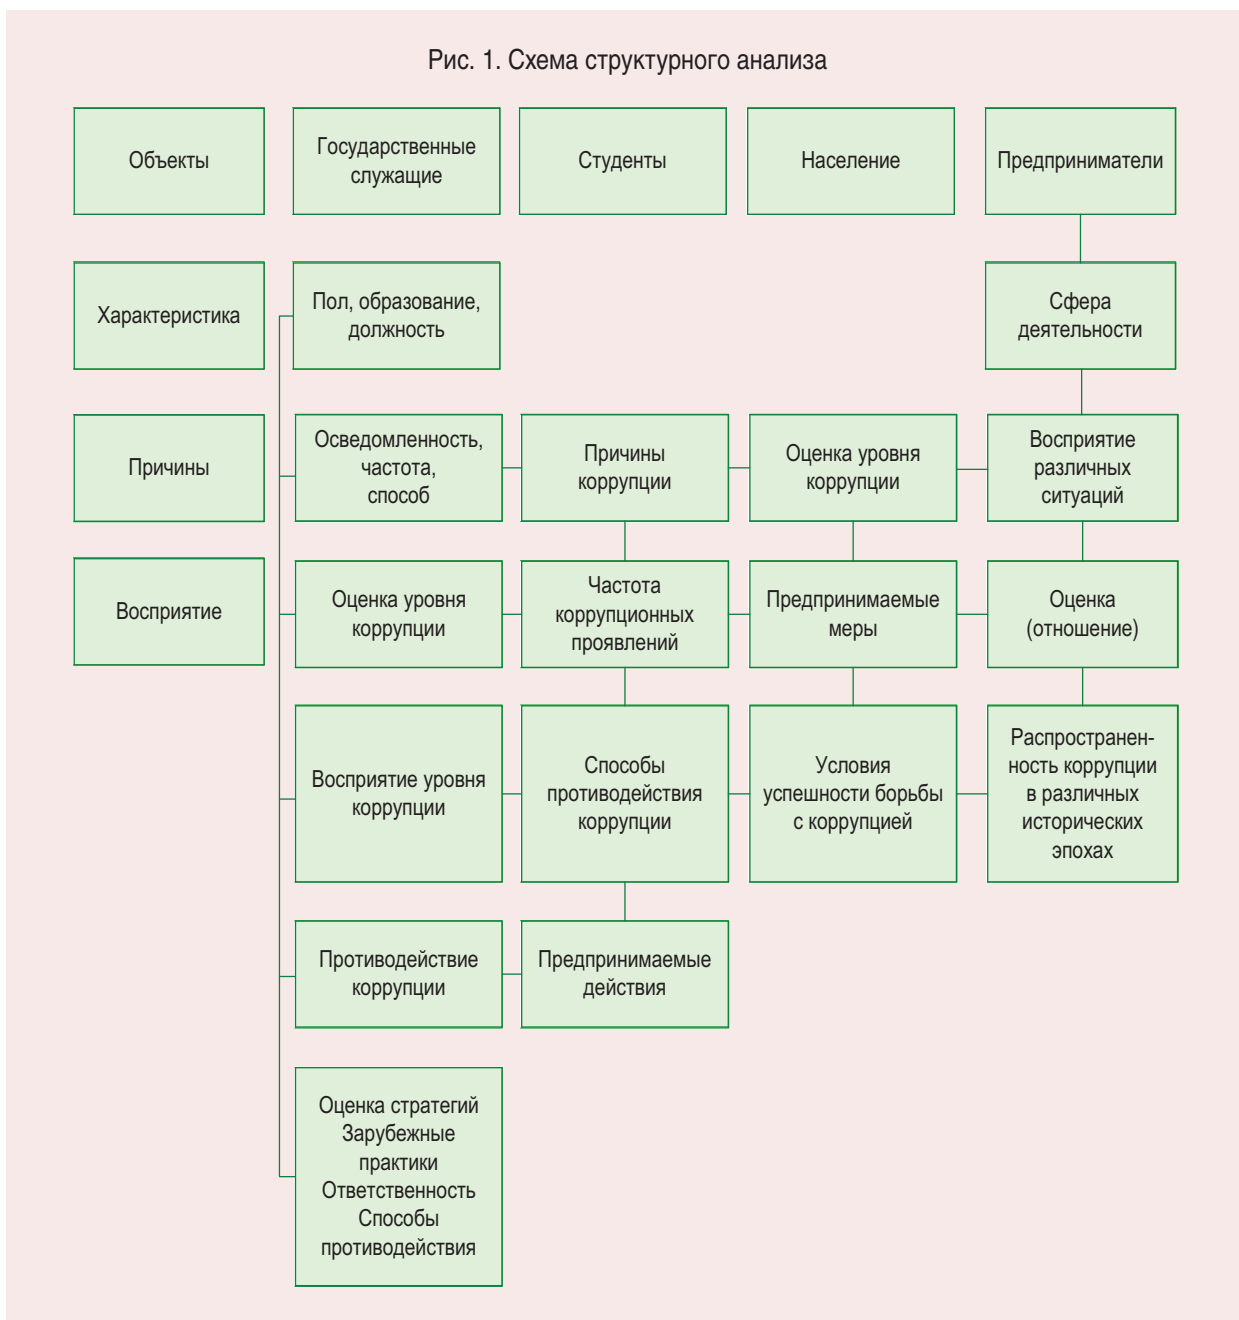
Рис. 1. Схема структурного анализа

Объекты

Государственные служащие

Студенты

Население

Предприниматели

Характеристика

Пол, образование, должность

Сфера деятельности

Причины

Осведомленность, частота, способ

Причины коррупции

Оценка уровня коррупции

Восприятие различных ситуаций

Восприятие

Оценка уровня коррупции

Частота коррупционных проявлений

Предпринимаемые меры

Оценка (отношение)

Восприятие уровня коррупции

Способы противодействия коррупции

Условия успешности борьбы с коррупцией

Распространенность коррупции в различных исторических эпохах

Противодействие коррупции

Предпринимаемые действия

Оценка стратегий
Зарубежные практики
Ответственность
Способы противодействия